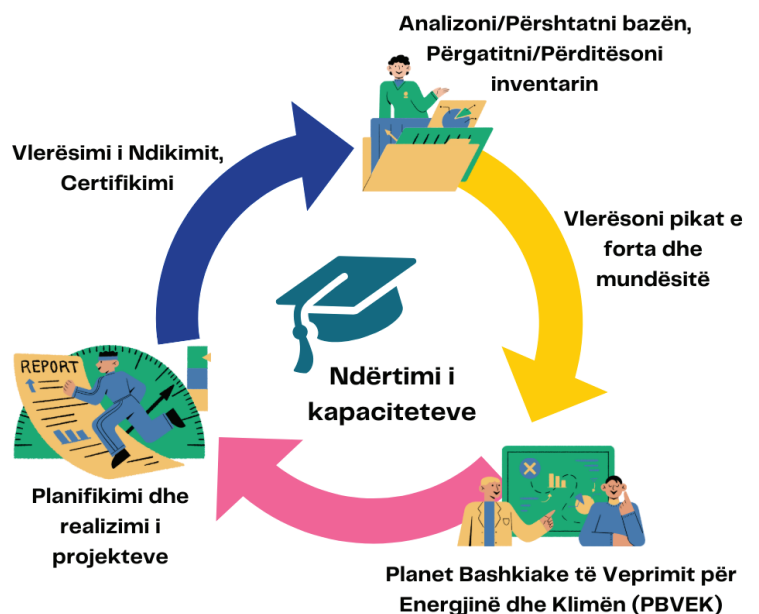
Analizoni/Përshtatni bazën, Përgatitni/Përditësoni inventarin

Vlerësimi i Ndikimit, Certifikimi

Vlerësoni pikat e forta dhe mundësitë

REPORT

Ndërtimi i kapaciteteve

Planifikimi dhe realizimi i projekteve

Planet Bashkiake të Veprimit për Energjinë dhe Klimën (PBVEK)